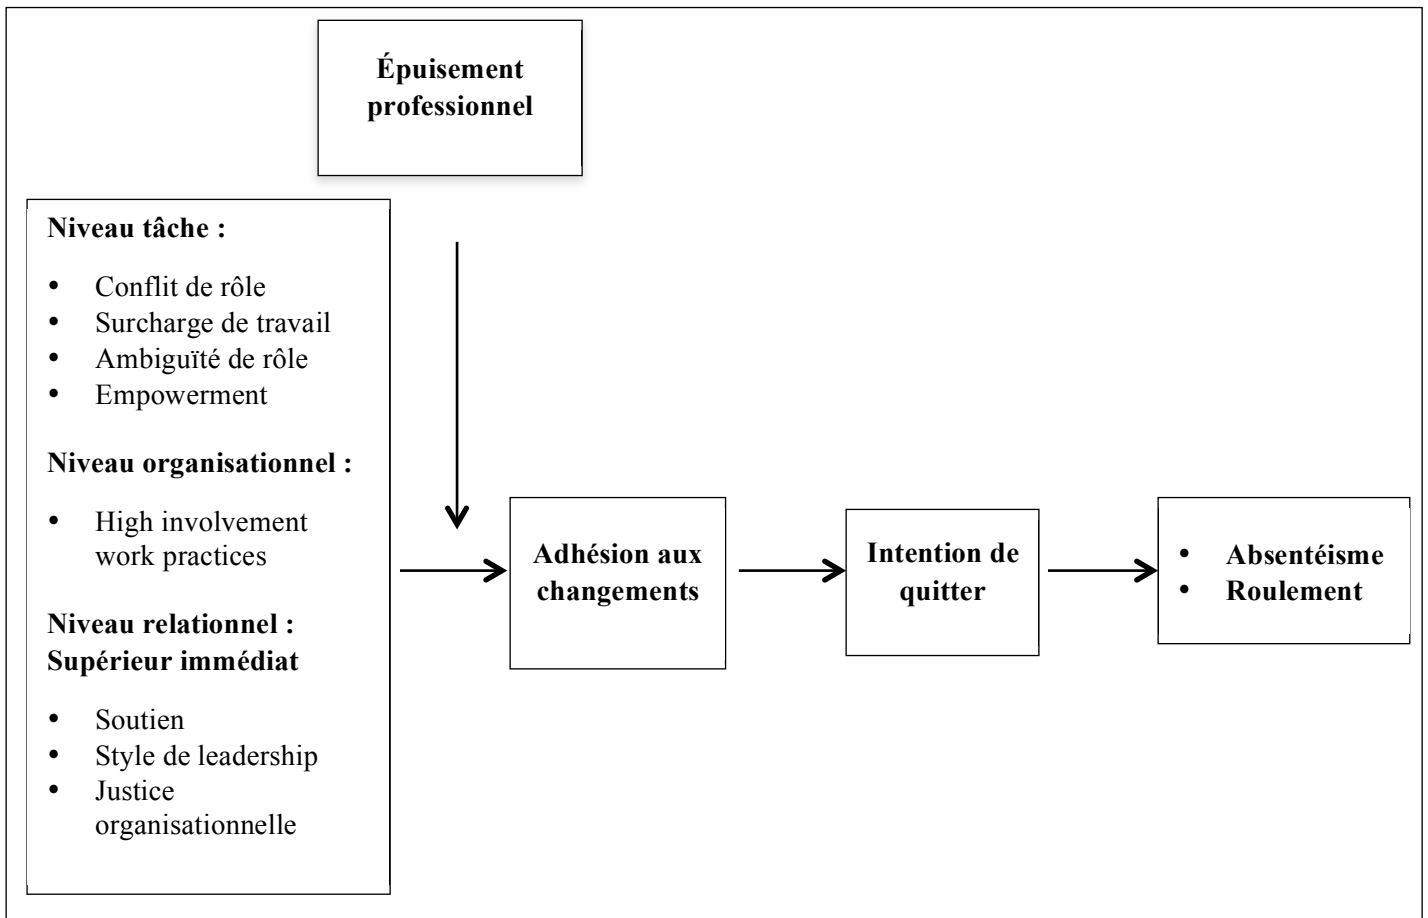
Épuisement professionnel

Niveau tâche :

- Conflit de rôle
- Surcharge de travail
- Ambiguïté de rôle
- Empowerment

Niveau organisationnel :

- High involvement work practices

Niveau relationnel : Supérieur immédiat

- Soutien
- Style de leadership
- Justice organisationnelle

Adhésion aux changements

Intention de quitter

- Absentéisme
- Roulement